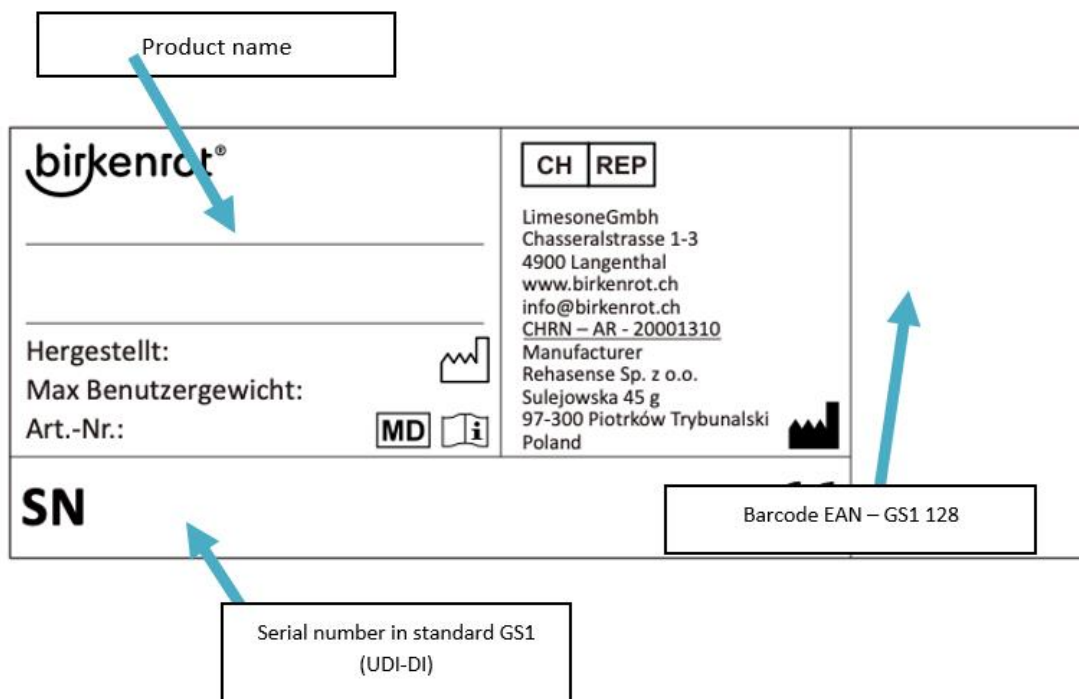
Product name

birkenrot®

Hergestellt:
Max Benutzergewicht:
Art.-Nr.:

MD i

CH REP

LimesoneGmbh
Chasseralstrasse 1-3
4900 Langenthal
www.birkenrot.ch
info@birkenrot.ch
CHRN – AR - 20001310
Manufacturer
Rehasense Sp. z o.o.
Sulejowska 45 g
97-300 Piotrków Trybunalski
Poland

SN

Barcode EAN – GS1 128

Serial number in standard GS1
(UDI-DI)